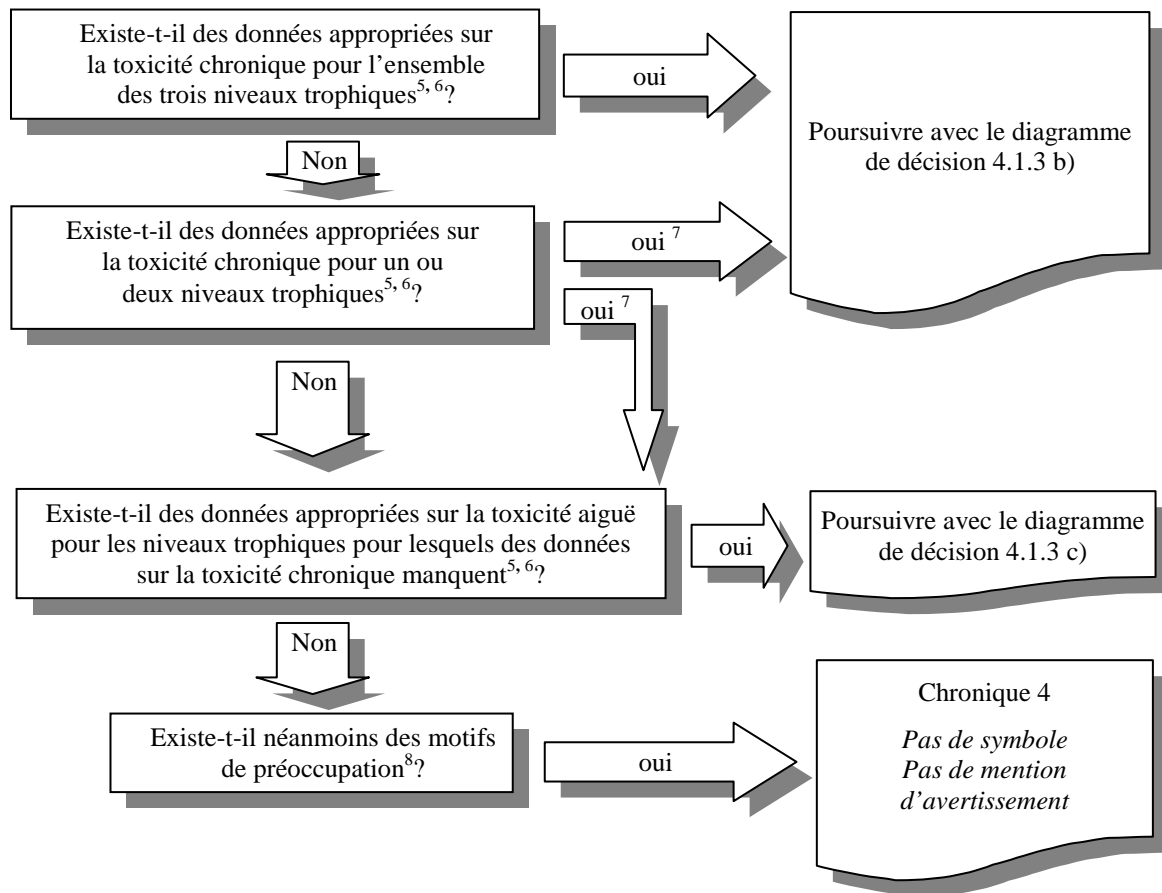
Existe-t-il des données appropriées sur la toxicité chronique pour l'ensemble des trois niveaux trophiques$^{5, 6}$?

oui

Poursuivre avec le diagramme de décision 4.1.3 b)

Non

Existe-t-il des données appropriées sur la toxicité chronique pour un ou deux niveaux trophiques$^{5, 6}$?

oui $^{7}$

oui $^{7}$

Non

Existe-t-il des données appropriées sur la toxicité aiguë pour les niveaux trophiques pour lesquels des données sur la toxicité chronique manquent$^{5, 6}$?

oui

Poursuivre avec le diagramme de décision 4.1.3 c)

Non

Existe-t-il néanmoins des motifs de préoccupation$^{8}$?

oui

Chronique 4

*Pas de symbole*
*Pas de mention d'avertissement*